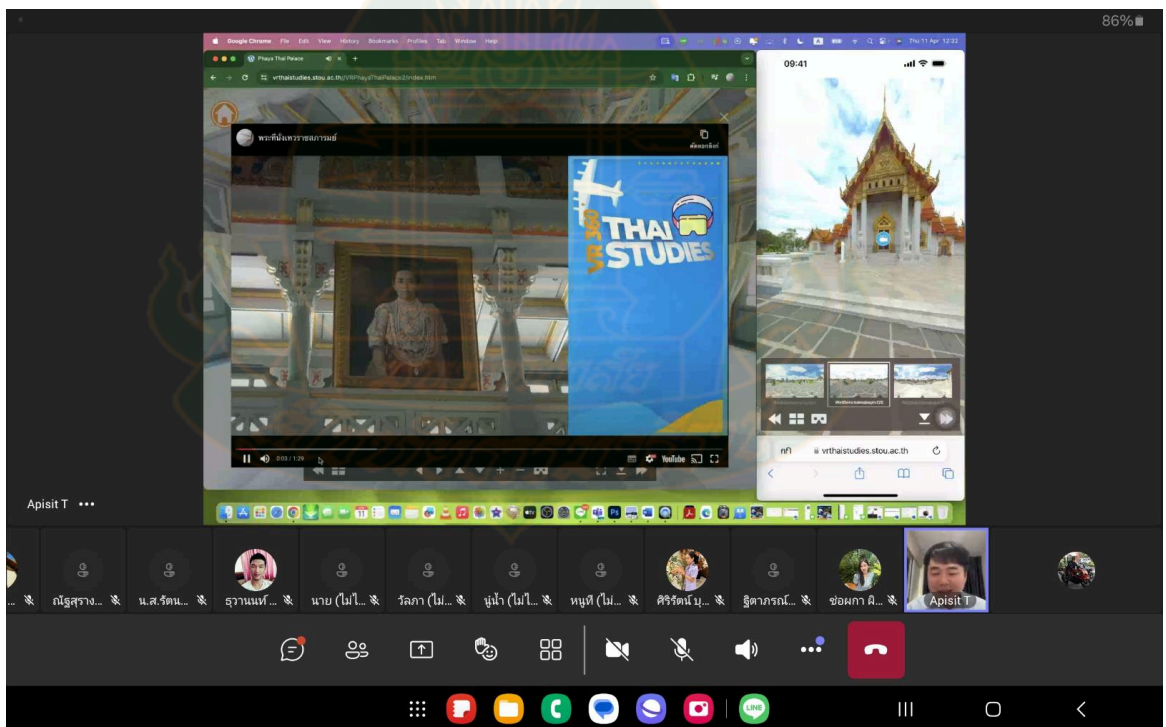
86%

Google Chrome File Edit View History Bookmarks Profiles Tab Window Help

Phaya Thai Palace

vrthaistudies.stou.ac.th/VRPhayaThaiPalace2/index.htm

Thu 11 Apr 12:32

พระที่นั่งเทวราชสภารมย์

คัดลอกลิงก์

VR 360 THAI STUDIES

0:03 / 1:29

YouTube

09:41

vrthaistudies.stou.ac.th

Apisit T •••

ณัฐสุราง... น.ส.รัตน... ธฐานนท์... นาย (ไม่ไ... วัลภา (ไม่... นู่น้ำ (ไม่ไ... หนูที (ไม่... ศิริรัตน์ บุ... ฐิตาภรณ์... ช่อผกา ผิ... Apisit T